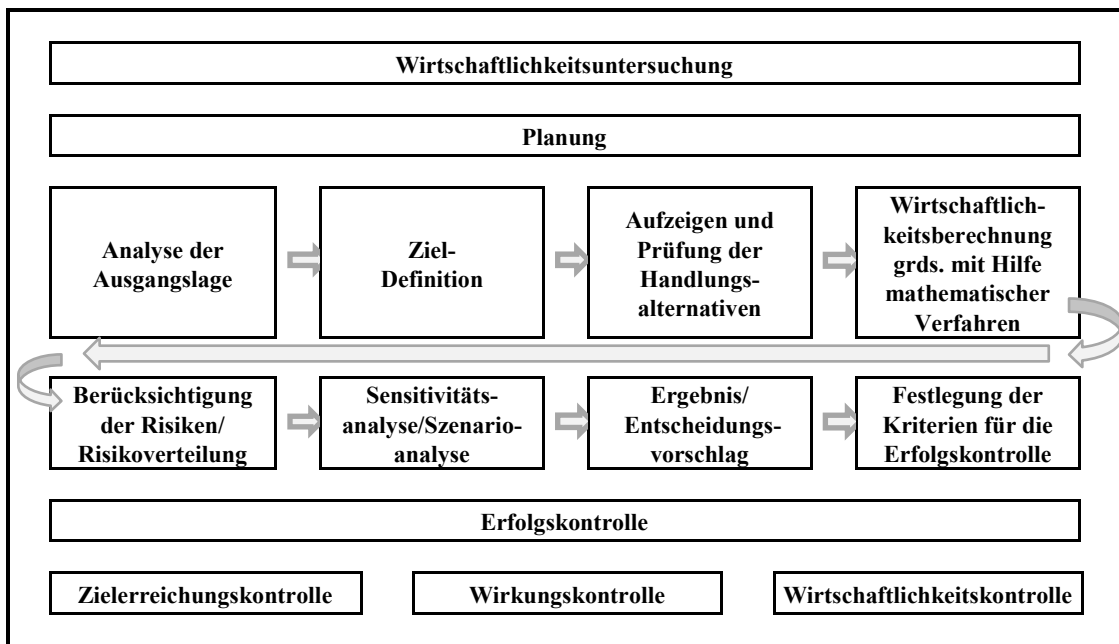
Wirtschaftlichkeitsuntersuchung

Planung

Analyse der Ausgangslage

Ziel-Definition

Aufzeigen und Prüfung der Handlungsalternativen

Wirtschaftlichkeitsberechnung grds. mit Hilfe mathematischer Verfahren

Berücksichtigung der Risiken/ Risikoverteilung

Sensitivitätsanalyse/Szenarioanalyse

Ergebnis/ Entscheidungsvorschlag

Festlegung der Kriterien für die Erfolgskontrolle

Erfolgskontrolle

Zielerreichungskontrolle

Wirkungskontrolle

Wirtschaftlichkeitskontrolle